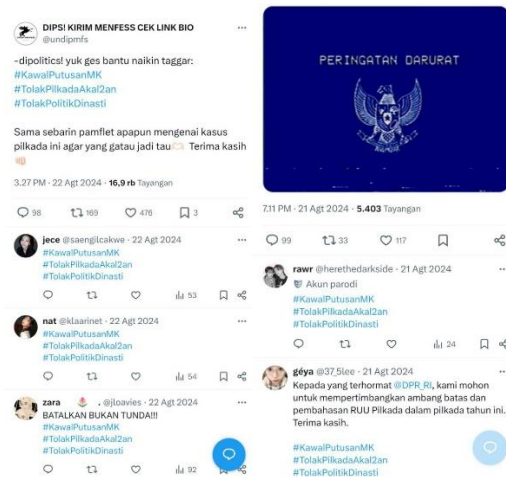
DIPS! KIRIM MENFESS CEK LINK BIO
@undipmfs

-dipolitics! yuk ges bantu naikin taggar:
#KawalPutusanMK
#TolakPilkadaAkal2an
#TolakPolitikDinasti

Sama sebarin pamflet apapun mengenai kasus pilkada ini agar yang gatau jadi tau Terima kasih

3.27 PM · 22 Agt 2024 · 16,9 rb Tayangan

98 169 476 3

jece @saenglicakwe · 22 Agt 2024
#KawalPutusanMK
#TolakPilkadaAkal2an
#TolakPolitikDinasti

53

nat @klaarinet · 22 Agt 2024
#KawalPutusanMK
#TolakPilkadaAkal2an
#TolakPolitikDinasti

54

zara @jloavies · 22 Agt 2024
BATALKAN BUKAN TUNDA!!!
#KawalPutusanMK
#TolakPilkadaAkal2an
#TolakPolitikDinasti

92

PERINGATAN DARURAT

7.11 PM · 21 Agt 2024 · 5.403 Tayangan

99 33 117

rawr @herethedarkside · 21 Agt 2024
Akun parodi
#KawalPutusanMK
#TolakPilkadaAkal2an
#TolakPolitikDinasti

24

géya @37_5lee · 21 Agt 2024
Kepada yang terhormat @DPR_RI, kami mohon untuk mempertimbangkan ambang batas dan pembahasan RUU Pilkada dalam pilkada tahun ini. Terima kasih.

#KawalPutusanMK
#TolakPilkadaAkal2an
#TolakPolitikDinasti